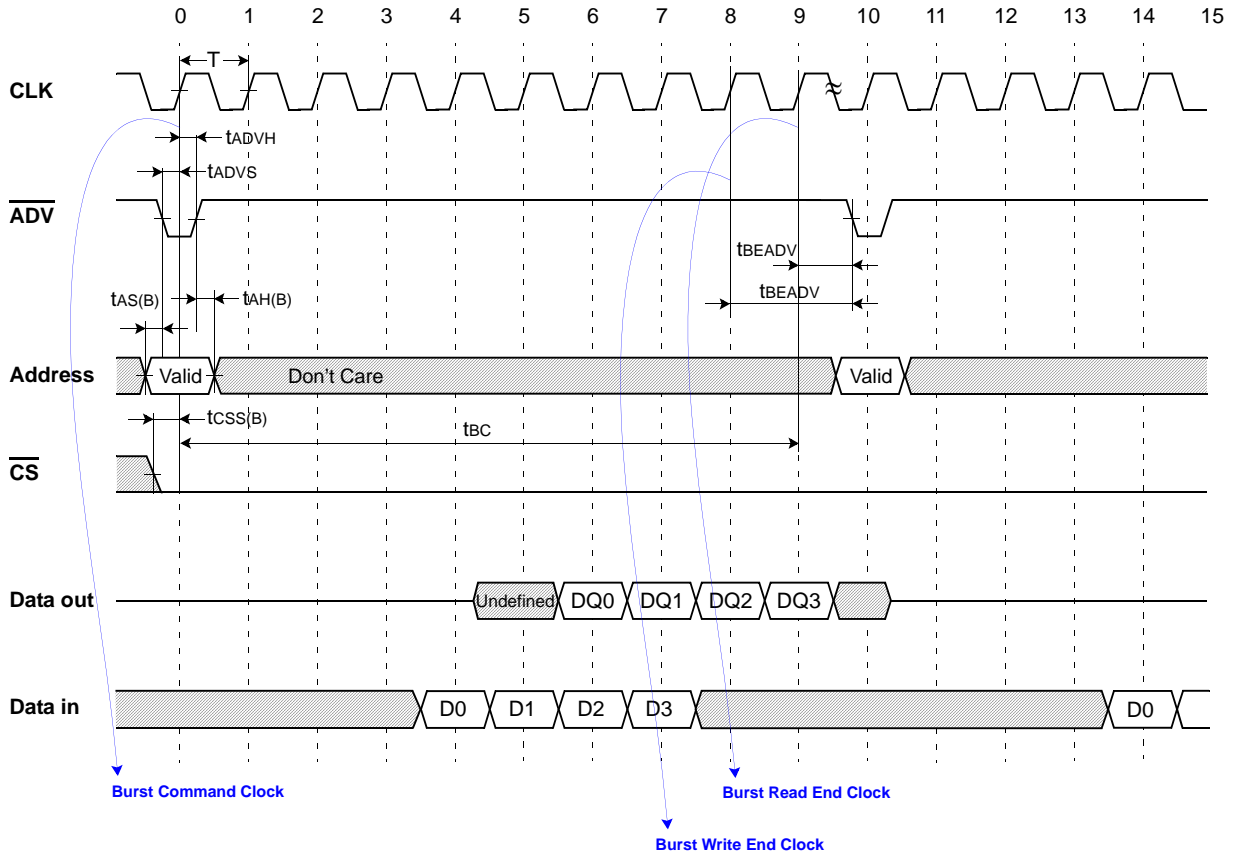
0 1 2 3 4 5 6 7 8 9 10 11 12 13 14 15

T

CLK

$t_{ADVH}$

$t_{ADVS}$

$\overline{ADV}$

$t_{BEADV}$

$t_{AS(B)}$ $t_{AH(B)}$

$t_{BEADV}$

Address Valid Don’t Care Valid

$t_{CSS(B)}$

$t_{BC}$

$\overline{CS}$

Data out Undefined DQ0 DQ1 DQ2 DQ3

Data in D0 D1 D2 D3 D0

Burst Command Clock

Burst Read End Clock

Burst Write End Clock